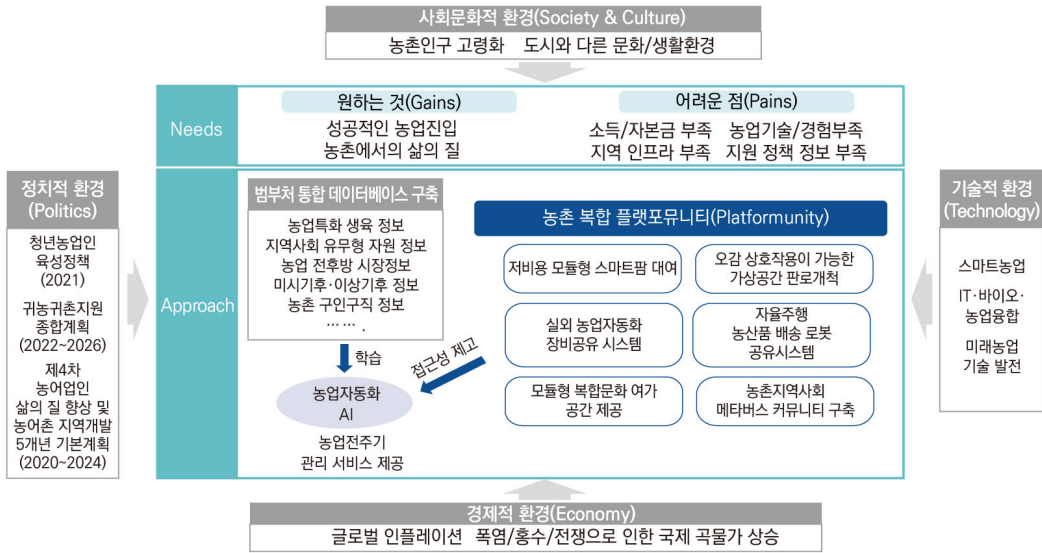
사회문화적 환경(Society & Culture)

농촌인구 고령화 도시와 다른 문화/생활환경

Needs

원하는 것(Gains)

성공적인 농업진입
농촌에서의 삶의 질

어려운 점(Pains)

소득/자본금 부족 농업기술/경험부족
지역 인프라 부족 지원 정책 정보 부족

정치적 환경
(Politics)

청년농업인
육성정책
(2021)

귀농귀촌지원
종합계획
(2022~2026)

제4차
농어업인
삶의 질 향상 및
농어촌 지역개발
5개년 기본계획
(2020~2024)

Approach

범부처 통합 데이터베이스 구축

농업특화 생육 정보
지역사회 유무형 자원 정보
농업 전후방 시장정보
미시기후·이상기후 정보
농촌 구인구직 정보
…… .

학습

농업자동화
AI

농업전주기
관리 서비스 제공

접근성 제고

농촌 복합 플랫포뮤니티(Platformunity)

저비용 모듈형 스마트팜 대여

오감 상호작용이 가능한
가상공간 판로개척

실외 농업자동화
장비공유 시스템

자율주행
농산품 배송 로봇
공유시스템

모듈형 복합문화 여가
공간 제공

농촌지역사회
메타버스 커뮤니티 구축

기술적 환경
(Technology)

스마트농업

IT·바이오·
농업융합

미래농업
기술 발전

경제적 환경(Economy)

글로벌 인플레이션 폭염/홍수/전쟁으로 인한 국제 곡물가 상승